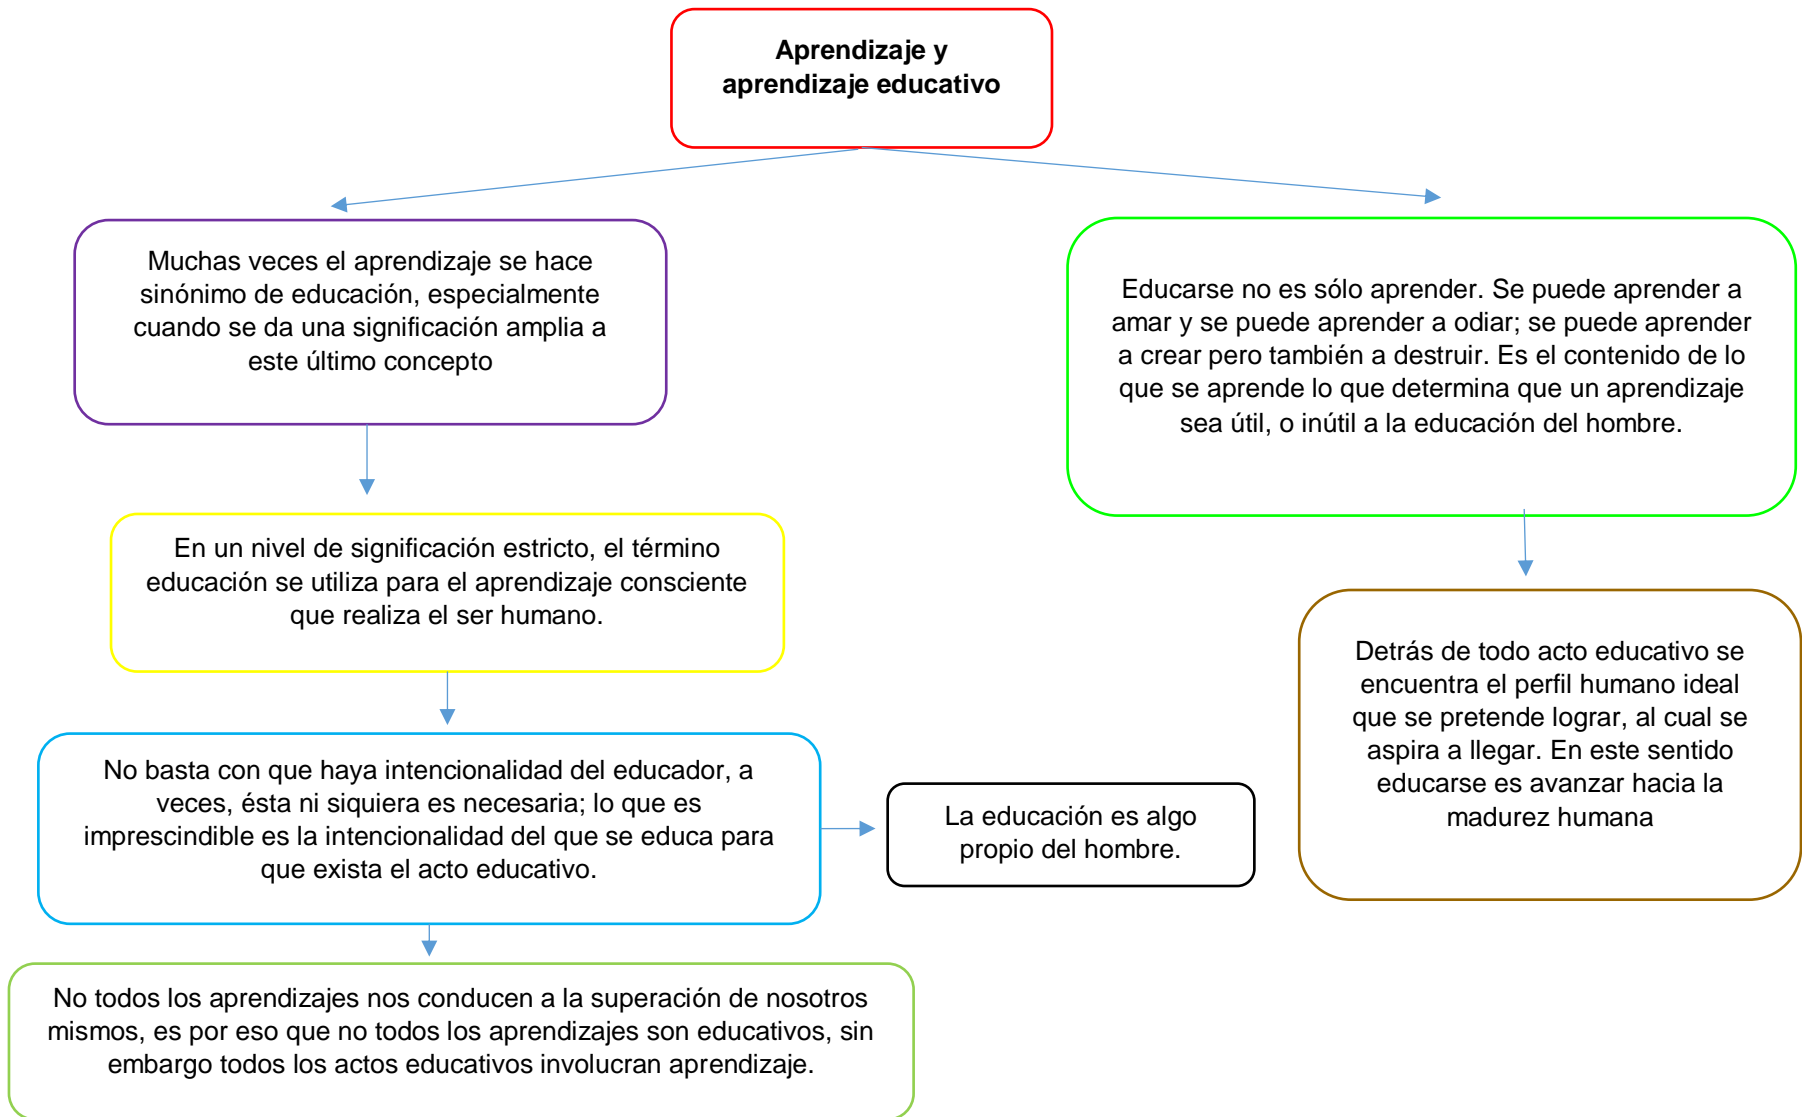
Aprendizaje y aprendizaje educativo

Muchas veces el aprendizaje se hace sinónimo de educación, especialmente cuando se da una significación amplia a este último concepto

En un nivel de significación estricto, el término educación se utiliza para el aprendizaje consciente que realiza el ser humano.

No basta con que haya intencionalidad del educador, a veces, ésta ni siquiera es necesaria; lo que es imprescindible es la intencionalidad del que se educa para que exista el acto educativo.

La educación es algo propio del hombre.

No todos los aprendizajes nos conducen a la superación de nosotros mismos, es por eso que no todos los aprendizajes son educativos, sin embargo todos los actos educativos involucran aprendizaje.

Educarse no es sólo aprender. Se puede aprender a amar y se puede aprender a odiar; se puede aprender a crear pero también a destruir. Es el contenido de lo que se aprende lo que determina que un aprendizaje sea útil, o inútil a la educación del hombre.

Detrás de todo acto educativo se encuentra el perfil humano ideal que se pretende lograr, al cual se aspira a llegar. En este sentido educarse es avanzar hacia la madurez humana